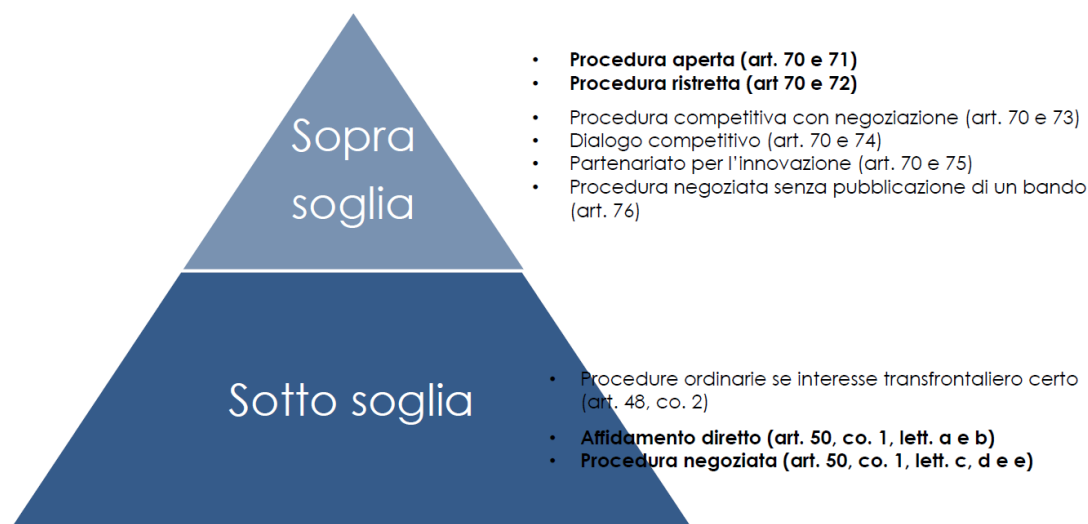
Sopra soglia

- **Procedura aperta (art. 70 e 71)**
- **Procedura ristretta (art 70 e 72)**

- Procedura competitiva con negoziazione (art. 70 e 73)
- Dialogo competitivo (art. 70 e 74)
- Partenariato per l'innovazione (art. 70 e 75)
- Procedura negoziata senza pubblicazione di un bando (art. 76)

Sotto soglia

- Procedure ordinarie se interesse transfrontaliero certo (art. 48, co. 2)

- **Affidamento diretto (art. 50, co. 1, lett. a e b)**
- **Procedura negoziata (art. 50, co. 1, lett. c, d e e)**